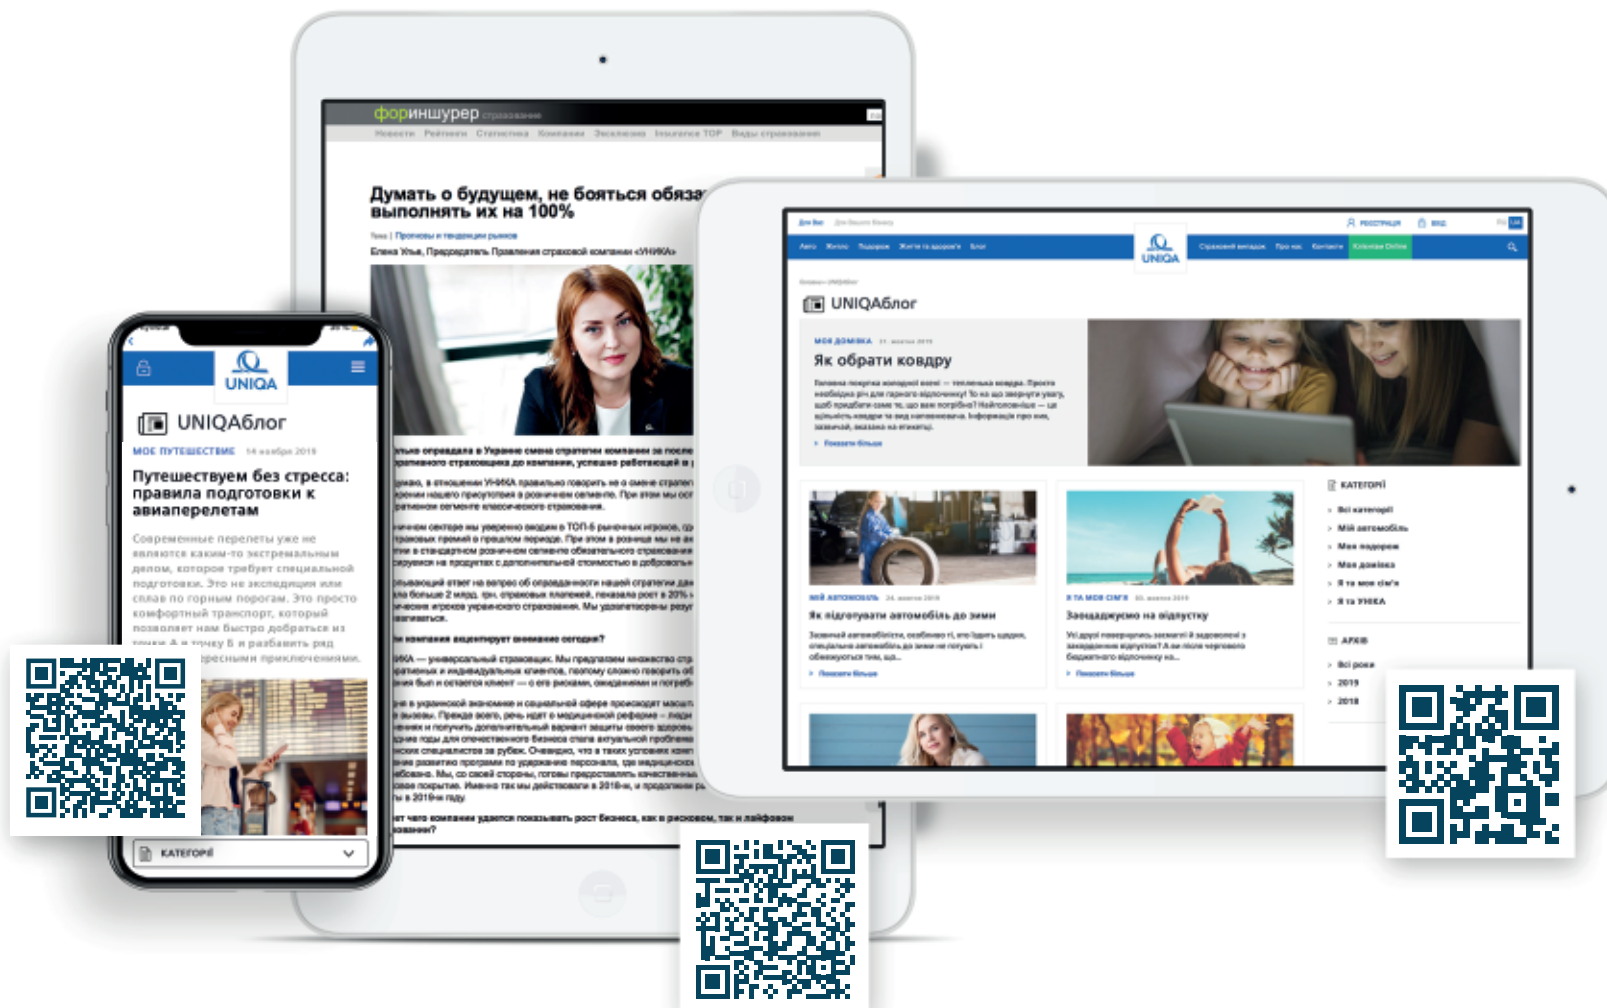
форииншурер страхование
Новости Рейтинги Статистика Компании Эксклюзив Insurance TOP Виды страхования

Думать о будущем, не бояться обяза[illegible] выполнять их на 100%

Тема | Прогнозы и тенденции рынков
Елена Улья, Председатель Правления страховой компании «УНИКА»

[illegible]

UNIQA
UNIQAблог
МОЕ ПУТЕШЕСТВИЕ 14 ноября 2019
Путешествуем без стресса: правила подготовки к авиаперелетам
Современные перелеты уже не являются каким-то экстремальным делом, которое требует специальной подготовки. Это экспедиция или сплав по горным порогам. Это просто комфортный транспорт, который позволяет нам быстро добраться из точки А в точку Б и разбавить ряд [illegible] приключениями.
КАТЕГОРІЇ

UNIQA
Авто Житло Здоров'я Життя та здоров'я Блог
РЕЄСТРАЦІЯ ВХІД
UNIQAблог
МОЯ ДОМІВКА
Як обрати ковдру
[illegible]
Показати більше
МІЙ АВТОМОБІЛЬ
Як підготувати автомобіль до зими
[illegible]
Показати більше
Я ТА МОЯ СІМ'Я
Заощаджуємо на відпустку
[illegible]
Показати більше
КАТЕГОРІЇ
Всі категорії
Мій автомобіль
Моя подорож
Моя домівка
Я та моя сім'я
Я та УНІКА
АРХІВ
Всі роки
2019
2018